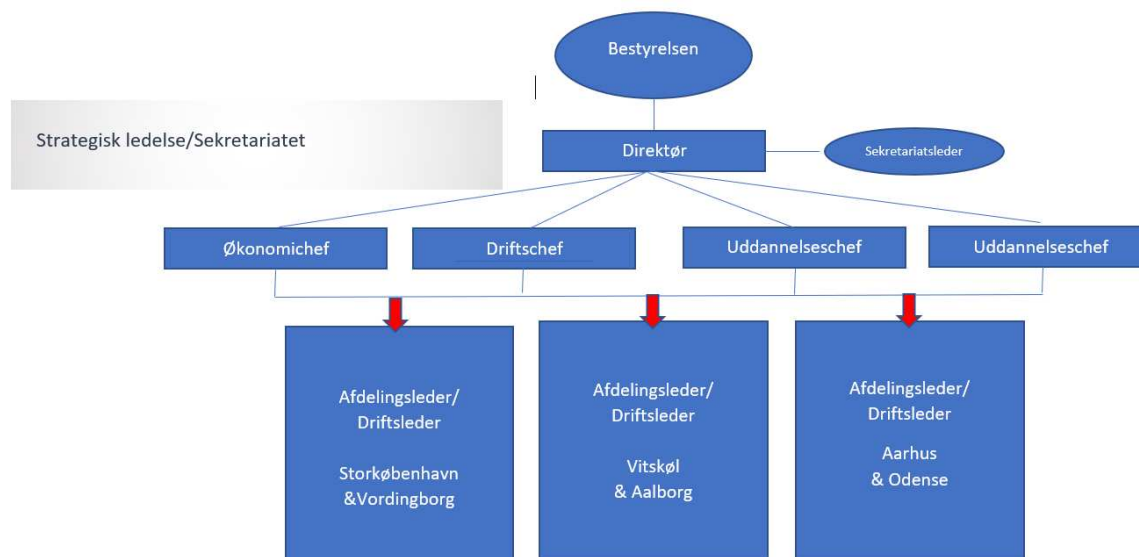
Bestyrelsen

Strategisk ledelse/Sekretariatet

Direktør

Sekretariatsleder

Økonomichef

Driftschef

Uddannelseschef

Uddannelseschef

Afdelingsleder/ Driftsleder

Storkøbenhavn &Vordingborg

Afdelingsleder/ Driftsleder

Vitskøl & Aalborg

Afdelingsleder/ Driftsleder

Aarhus & Odense